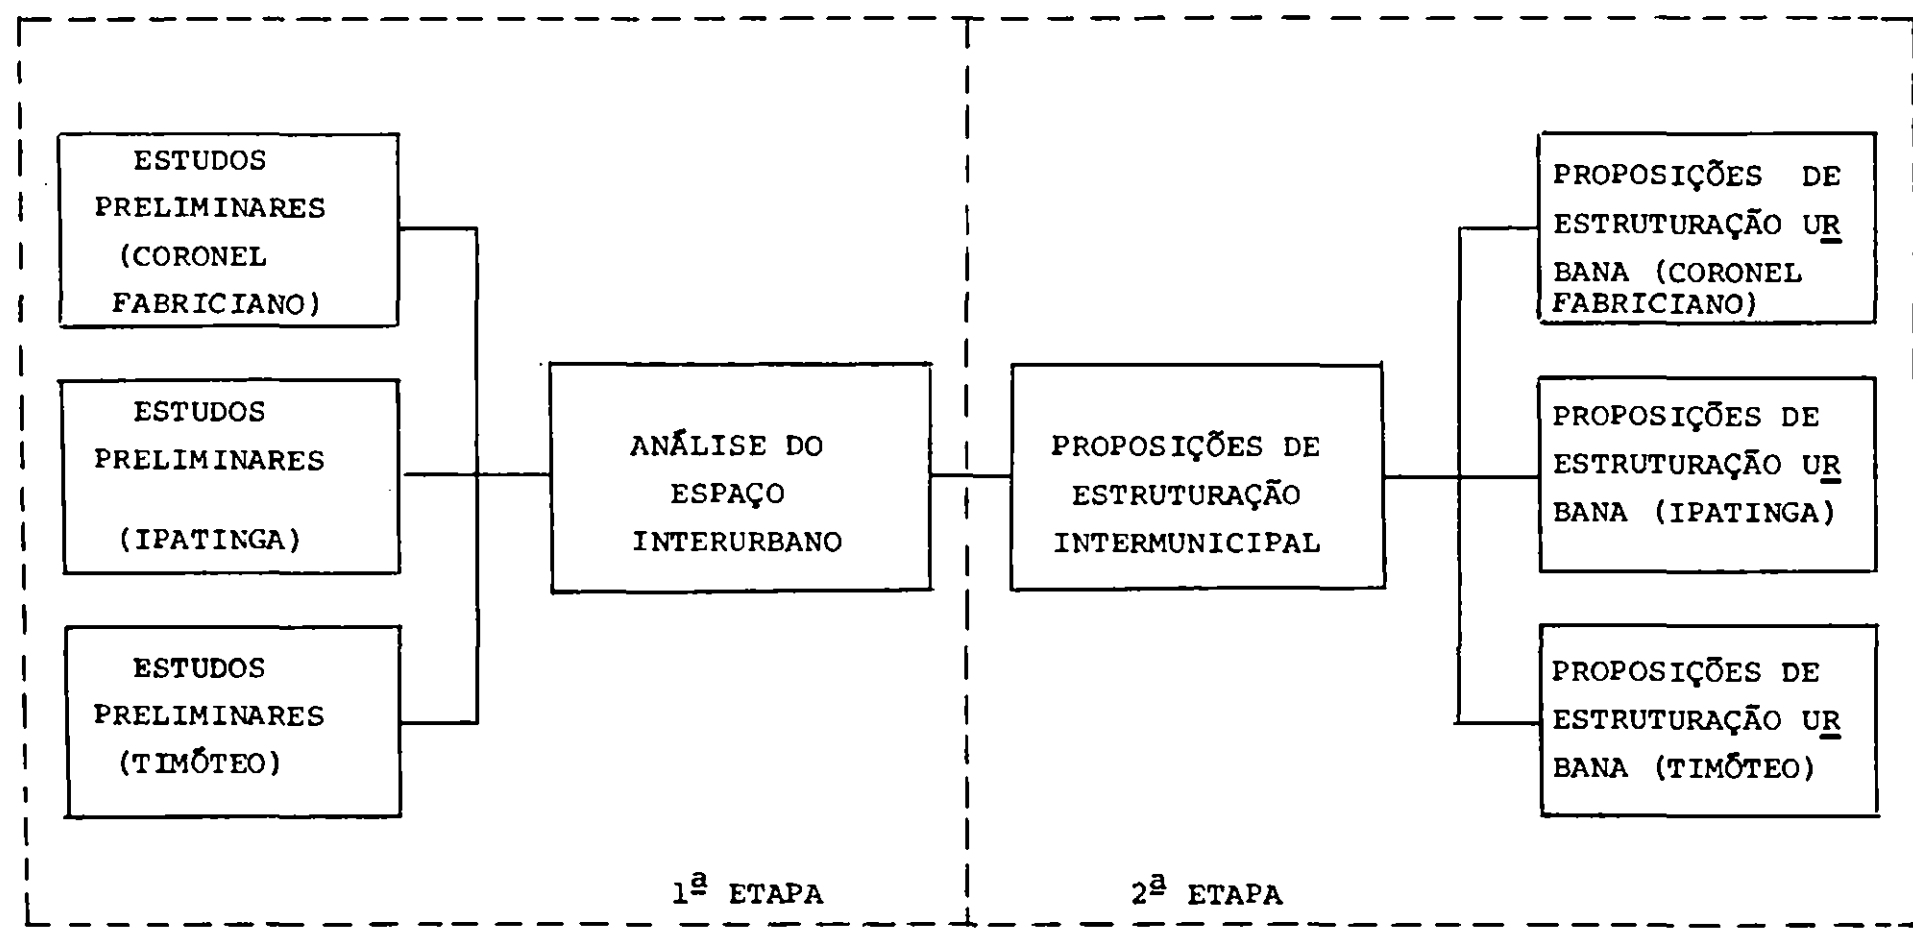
ESTUDOS PRELIMINARES (CORONEL FABRICIANO)

ESTUDOS PRELIMINARES (IPATINGA)

ESTUDOS PRELIMINARES (TIMÓTEO)

ANÁLISE DO ESPAÇO INTERURBANO

PROPOSIÇÕES DE ESTRUTURAÇÃO INTERMUNICIPAL

PROPOSIÇÕES DE ESTRUTURAÇÃO URBANA (CORONEL FABRICIANO)

PROPOSIÇÕES DE ESTRUTURAÇÃO URBANA (IPATINGA)

PROPOSIÇÕES DE ESTRUTURAÇÃO URBANA (TIMÓTEO)

1ª ETAPA

2ª ETAPA